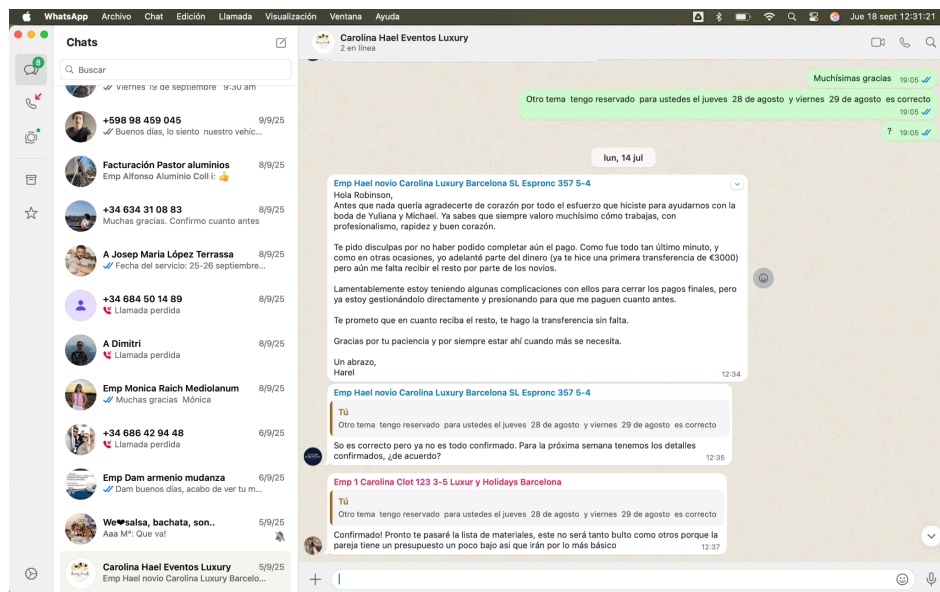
WhatsApp Archivo Chat Edición Llamada Visualización Ventana Ayuda
Jue 18 sept 12:31:21

Chats
8
Buscar
Viernes 19 de septiembre 9:30 am

+598 98 459 045 9/9/25
Buenos días, lo siento nuestro vehíc...

Facturación Pastor aluminios 8/9/25
Emp Alfonso Aluminio Coll i: 👍

+34 634 31 08 83 8/9/25
Muchas gracias. Confirmo cuanto antes

A Josep Maria López Terrassa 8/9/25
Fecha del servicio: 25-26 septiembre...

+34 684 50 14 89 8/9/25
Llamada perdida

A Dimitri 8/9/25
Llamada perdida

Emp Monica Raich Mediolanum 8/9/25
Muchas gracias Mónica

+34 686 42 94 48 6/9/25
Llamada perdida

Emp Dam armenio mudanza 6/9/25
Dam buenos días, acabo de ver tu m...

We❤salsa, bachata, son.. 5/9/25
Aaa Mª: Que va!

Carolina Hael Eventos Luxury 5/9/25
Emp Hael novio Carolina Luxury Barcelo...

Carolina Hael Eventos Luxury
2 en línea

Muchísimas gracias 19:05

Otro tema tengo reservado para ustedes el jueves 28 de agosto y viernes 29 de agosto es correcto 19:05

? 19:05

lun, 14 jul

Emp Hael novio Carolina Luxury Barcelona SL Espronc 357 5-4
Hola Robinson,
Antes que nada quería agradecerte de corazón por todo el esfuerzo que hiciste para ayudarnos con la boda de Yuliana y Michael. Ya sabes que siempre valoro muchísimo cómo trabajas, con profesionalismo, rapidez y buen corazón.

Te pido disculpas por no haber podido completar aún el pago. Como fue todo tan último minuto, y como en otras ocasiones, yo adelanté parte del dinero (ya te hice una primera transferencia de €3000) pero aún me falta recibir el resto por parte de los novios.

Lamentablemente estoy teniendo algunas complicaciones con ellos para cerrar los pagos finales, pero ya estoy gestionándolo directamente y presionando para que me paguen cuanto antes.

Te prometo que en cuanto reciba el resto, te hago la transferencia sin falta.

Gracias por tu paciencia y por siempre estar ahí cuando más se necesita.

Un abrazo,
Harel
12:34

Emp Hael novio Carolina Luxury Barcelona SL Espronc 357 5-4
Tú
Otro tema tengo reservado para ustedes el jueves 28 de agosto y viernes 29 de agosto es correcto
So es correcto pero ya no es todo confirmado. Para la próxima semana tenemos los detalles confirmados, ¿de acuerdo?
12:35

Emp 1 Carolina Clot 123 3-5 Luxur y Holidays Barcelona
Tú
Otro tema tengo reservado para ustedes el jueves 28 de agosto y viernes 29 de agosto es correcto
Confirmado! Pronto te pasaré la lista de materiales, este no será tanto bulto como otros porque la pareja tiene un presupuesto un poco bajo así que irán por lo más básico
12:37